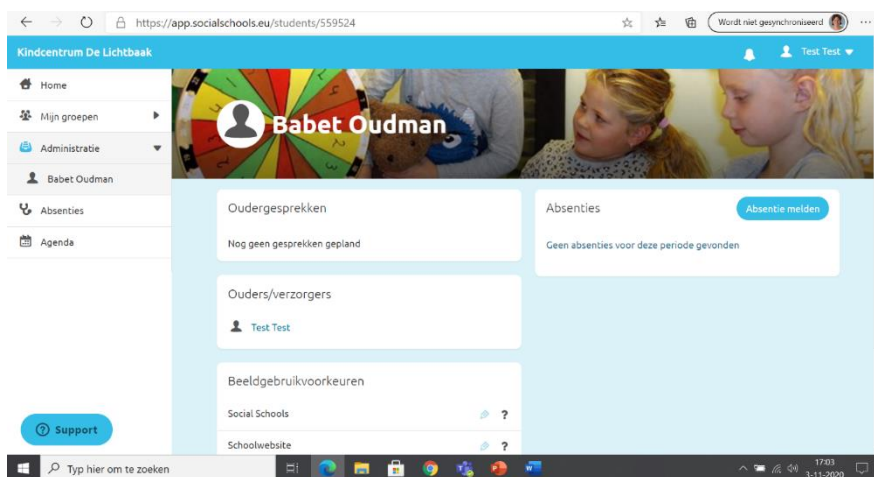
https://app.socialschools.eu/students/559524

Wordt niet gesynchroniseerd

Kindcentrum De Lichtbaak

Test Test

Home

Mijn groepen

Administratie

Babet Oudman

Absenties

Agenda

Babet Oudman

Oudergesprekken

Nog geen gesprekken gepland

Ouders/verzorgers

Test Test

Beeldgebruikvoorkeuren

Social Schools ?

Schoolwebsite ?

Absenties

Absentie melden

Geen absenties voor deze periode gevonden

Support

Typ hier om te zoeken

17:03
3-11-2020